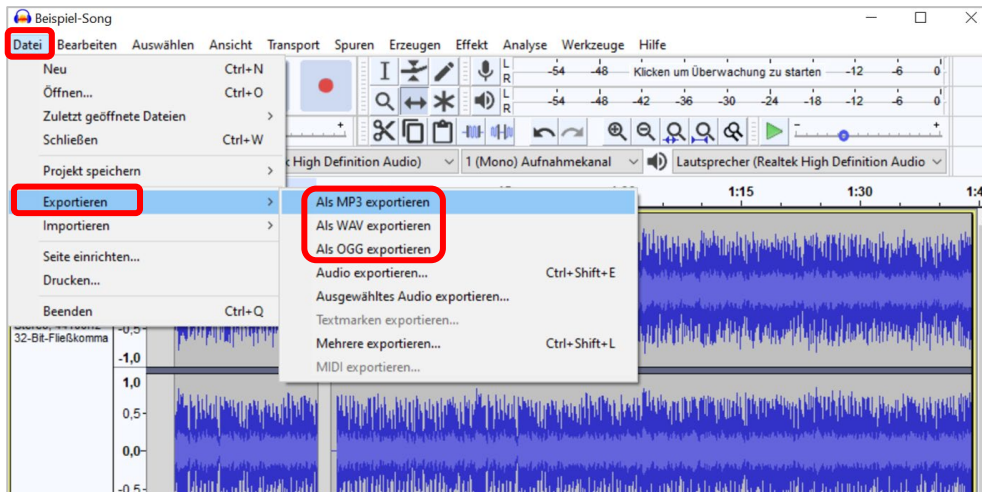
Beispiel-Song

Datei Bearbeiten Auswählen Ansicht Transport Spuren Erzeugen Effekt Analyse Werkzeuge Hilfe

Neu Ctrl+N
Öffnen... Ctrl+O
Zuletzt geöffnete Dateien
Schließen Ctrl+W
Projekt speichern
Exportieren
Importieren
Seite einrichten...
Drucken...
Beenden Ctrl+Q

Als MP3 exportieren
Als WAV exportieren
Als OGG exportieren
Audio exportieren... Ctrl+Shift+E
Ausgewähltes Audio exportieren...
Textmarken exportieren...
Mehrere exportieren... Ctrl+Shift+L
MIDI exportieren...

L R -54 -48 Klicken um Überwachung zu starten -12 -6 0
L R -54 -48 -42 -36 -30 -24 -18 -12 -6 0

k High Definition Audio) 1 (Mono) Aufnahmekanal Lautsprecher (Realtek High Definition Audio

1:15 1:30 1:4

Stereo, 44100Hz
32-Bit-Fließkomma
-0,5
-1,0
1,0
0,5
0,0
-0,5